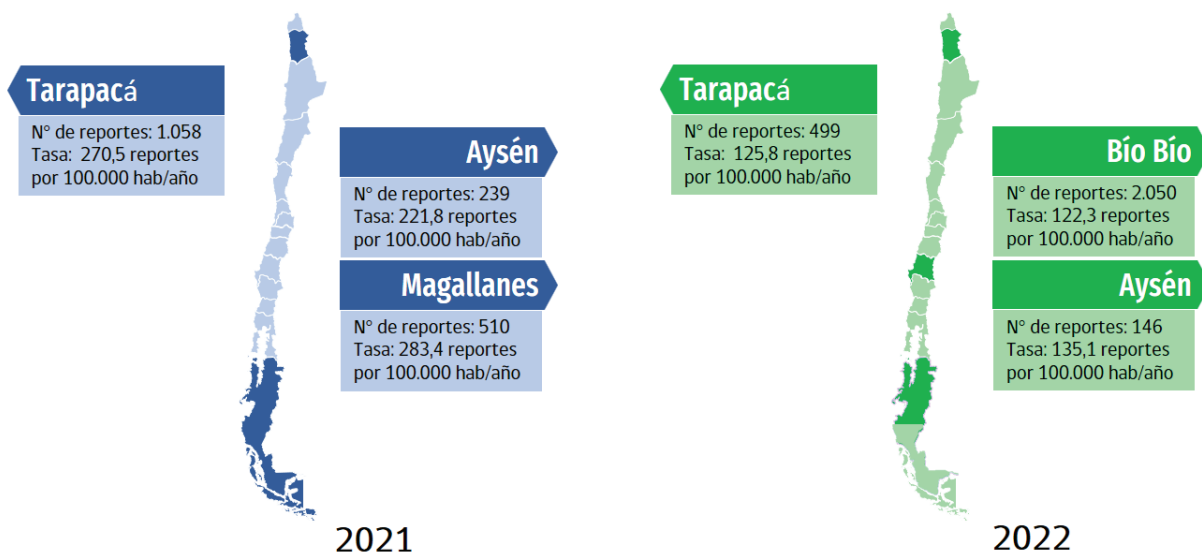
Tarapacá
N° de reportes: 1.058
Tasa: 270,5 reportes por 100.000 hab/año

Aysén
N° de reportes: 239
Tasa: 221,8 reportes por 100.000 hab/año

Magallanes
N° de reportes: 510
Tasa: 283,4 reportes por 100.000 hab/año

2021

Tarapacá
N° de reportes: 499
Tasa: 125,8 reportes por 100.000 hab/año

Bío Bío
N° de reportes: 2.050
Tasa: 122,3 reportes por 100.000 hab/año

Aysén
N° de reportes: 146
Tasa: 135,1 reportes por 100.000 hab/año

2022